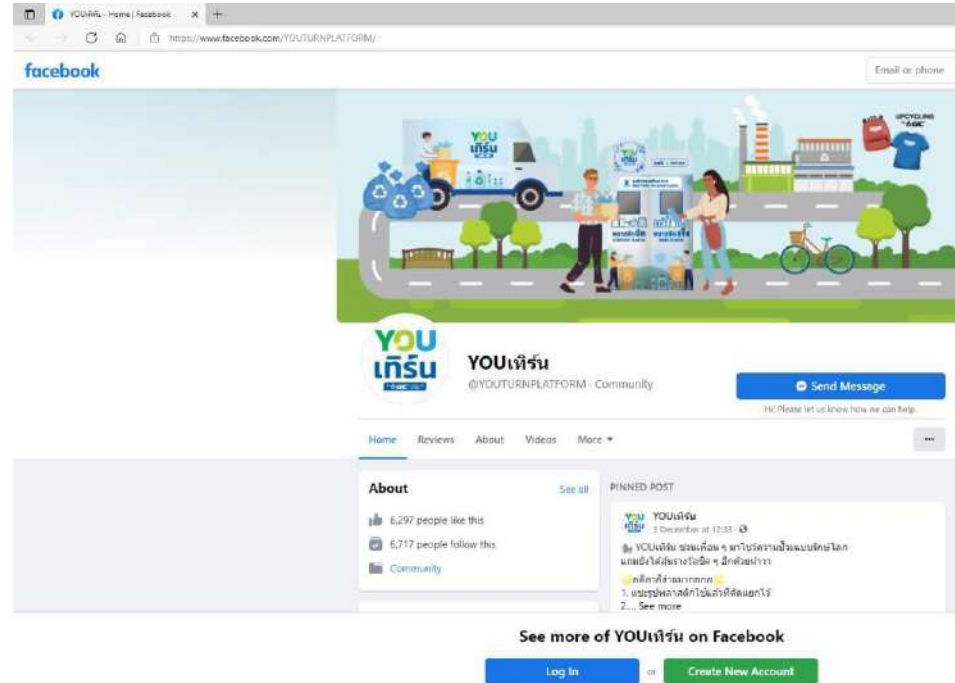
YOUเทิร์น - Home | Facebook ×

https://www.facebook.com/YOUTURNPLATFORM/

facebook

Email or phone

YOU เทิร์น

UPCYCLING

YOU เทิร์น

YOUเทิร์น
@YOUTURNPLATFORM · Community

Send Message

Hi! Please let us know how we can help.

Home Reviews About Videos More ▾

...

About

See all

6,297 people like this

6,717 people follow this

Community

PINNED POST

YOUเทิร์น
3 December at 12:33 ·

YOUเทิร์น ชวนเพื่อน ๆ มาโชว์ความปังแบบรักษ์โลก แถมยังได้ลุ้นรางวัลอีก ๆ อีกด้วยน้าาา

กติกาง่ายมากกกก
1. แชะรูปพลาสติกใช้แล้วที่คัดแยกไว้
2.... See more

See more of YOUเทิร์น on Facebook

Log In

or

Create New Account